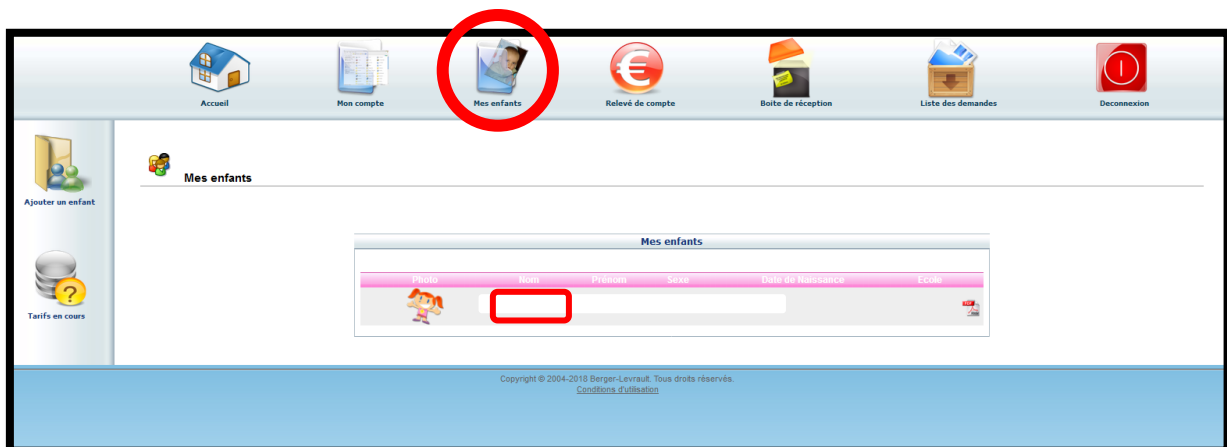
Accueil
Mon compte
Mes enfants
Relevé de compte
Boite de réception
Liste des demandes
Deconnexion

Ajouter un enfant

Tarifs en cours

Mes enfants

Mes enfants

| Photo | Nom | Prénom | Sexe | Date de naissance | Ecole |
|---|---|---|---|---|---|
| | | | | | |

Copyright © 2004-2018 Berger-Levrault. Tous droits réservés.
Conditions d'utilisation